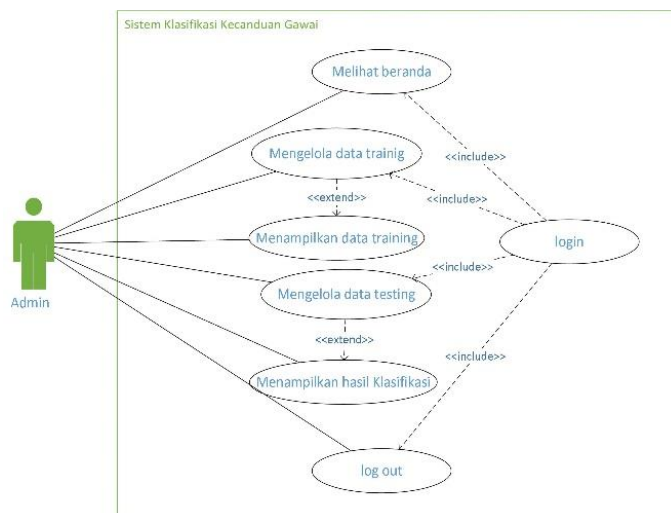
Sistem Klasifikasi Kecanduan Gawai

Melihat beranda

Mengelola data trainig

<<include>>

<<include>>

<<extend>>

Menampilkan data training

login

Admin

<<include>>

Mengelola data testing

<<extend>>

<<include>>

Menampilkan hasil Klasifikasi

log out